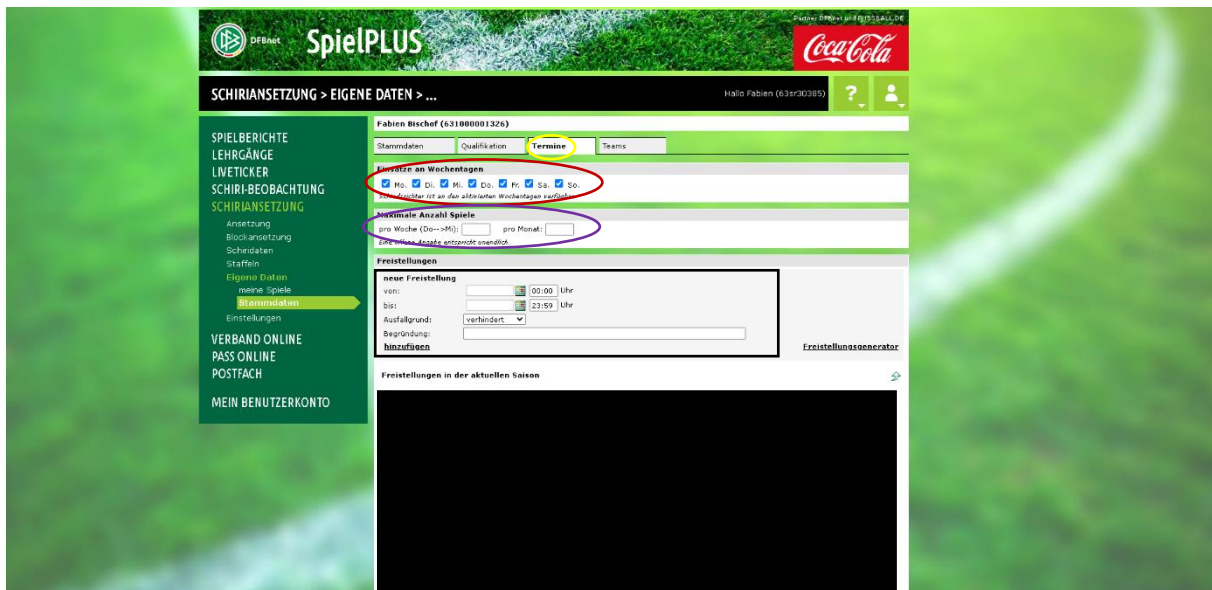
DFBnet SpielPLUS

Partner DFBnet und FUSSBALL.DE

Coca-Cola

SCHIRIANSETZUNG > EIGENE DATEN > ...

Hallo Fabien (63sr30385)

?

SPIELBERICHTE
LEHRGÄNGE
LIVETICKER
SCHIRI-BEOBACHTUNG
SCHIRIANSETZUNG
Ansetzung
Blockansetzung
Schiridaten
Staffeln
Eigene Daten
meine Spiele
Stammdaten
Einstellungen
VERBAND ONLINE
PASS ONLINE
POSTFACH
MEIN BENUTZERKONTO

Fabien Bischof (631000001326)

Stammdaten | Qualifikation | Termine | Teams

Einsätze an Wochentagen

Mo. Di. Mi. Do. Fr. Sa. So.

Schiedsrichter ist an den aktivierten Wochentagen verfügbar

Maximale Anzahl Spiele

pro Woche (Do-->Mi): pro Monat:

Eine offene Anzahl entspricht unendlich

Freistellungen

neue Freistellung
von: 00:00 Uhr
bis: 23:59 Uhr
Ausfallgrund: verhindert
Begründung:
hinzufügen

Freistellungsgenerator

Freistellungen in der aktuellen Saison